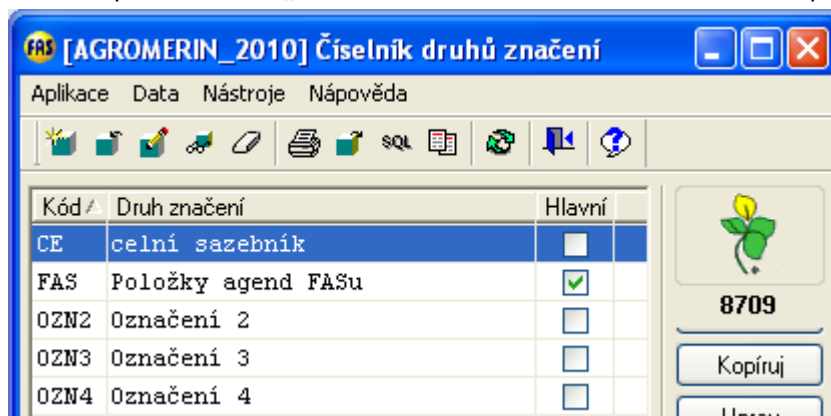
FAS [AGROMERIN_2010] Číselník druhů značení

Aplikace Data Nástroje Nápověda

SQL

| Kód | Druh značení | Hlavní |
|---|---|---|
| CE | celní sazebník | |
| FAS | Položky agend FASu | ✓ |
| OZN2 | Označení 2 | |
| OZN3 | Označení 3 | |
| OZN4 | Označení 4 | |

8709

Kopíruj

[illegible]